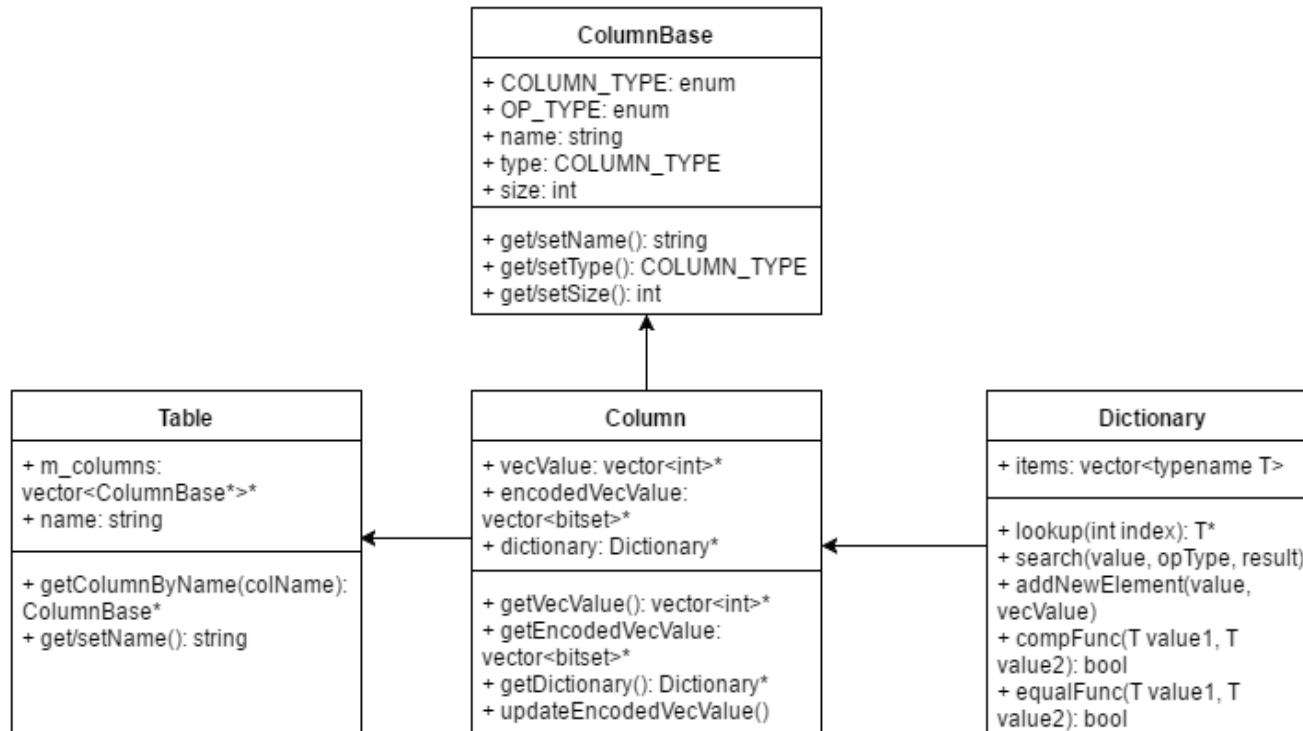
ColumnBase

+ COLUMN_TYPE: enum
+ OP_TYPE: enum
+ name: string
+ type: COLUMN_TYPE
+ size: int

+ get/setName(): string
+ get/setType(): COLUMN_TYPE
+ get/setSize(): int

Table

+ m_columns: vector<ColumnBase*>*
+ name: string

+ getColumnByName(colName): ColumnBase*
+ get/setName(): string

Column

+ vecValue: vector<int>*
+ encodedVecValue: vector<bitset>*
+ dictionary: Dictionary*

+ getVecValue(): vector<int>*
+ getEncodedVecValue: vector<bitset>*
+ getDictionary(): Dictionary*
+ updateEncodedVecValue()

Dictionary

+ items: vector<typename T>

+ lookup(int index): T*
+ search(value, opType, result)
+ addNewElement(value, vecValue)
+ compFunc(T value1, T value2): bool
+ equalFunc(T value1, T value2): bool